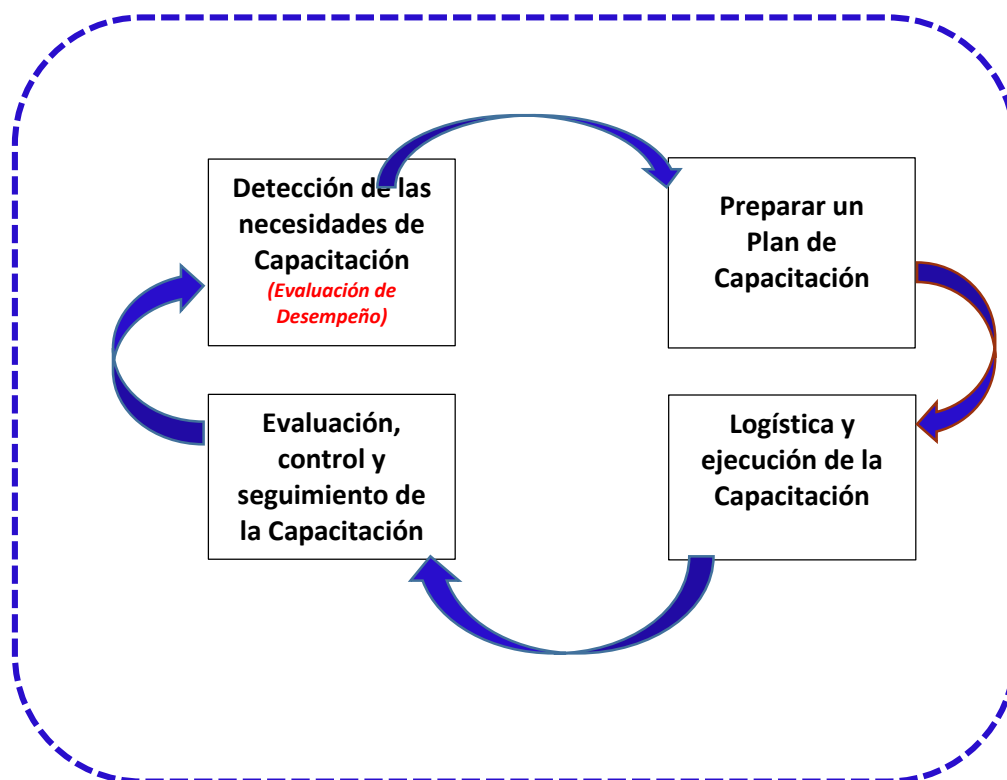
Detección de las necesidades de Capacitación
(Evaluación de Desempeño)

Preparar un Plan de Capacitación

Logística y ejecución de la Capacitación

Evaluación, control y seguimiento de la Capacitación